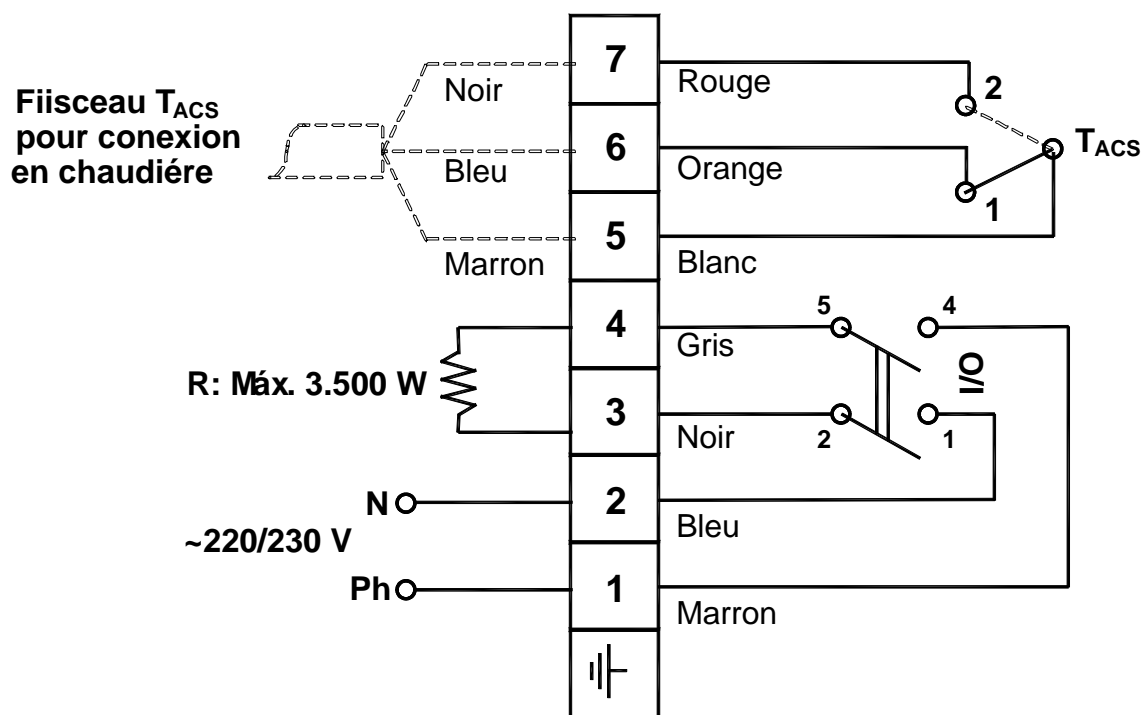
Fiisceau $T_{ACS}$ pour conexion en chaudiére

Noir

Bleu

Marron

7

6

5

4

3

2

1

Rouge

Orange

Blanc

Gris

Noir

Bleu

Marron

2

$T_{ACS}$

1

5

4

2

1

I/O

R: Máx. 3.500 W

N

~220/230 V

Ph